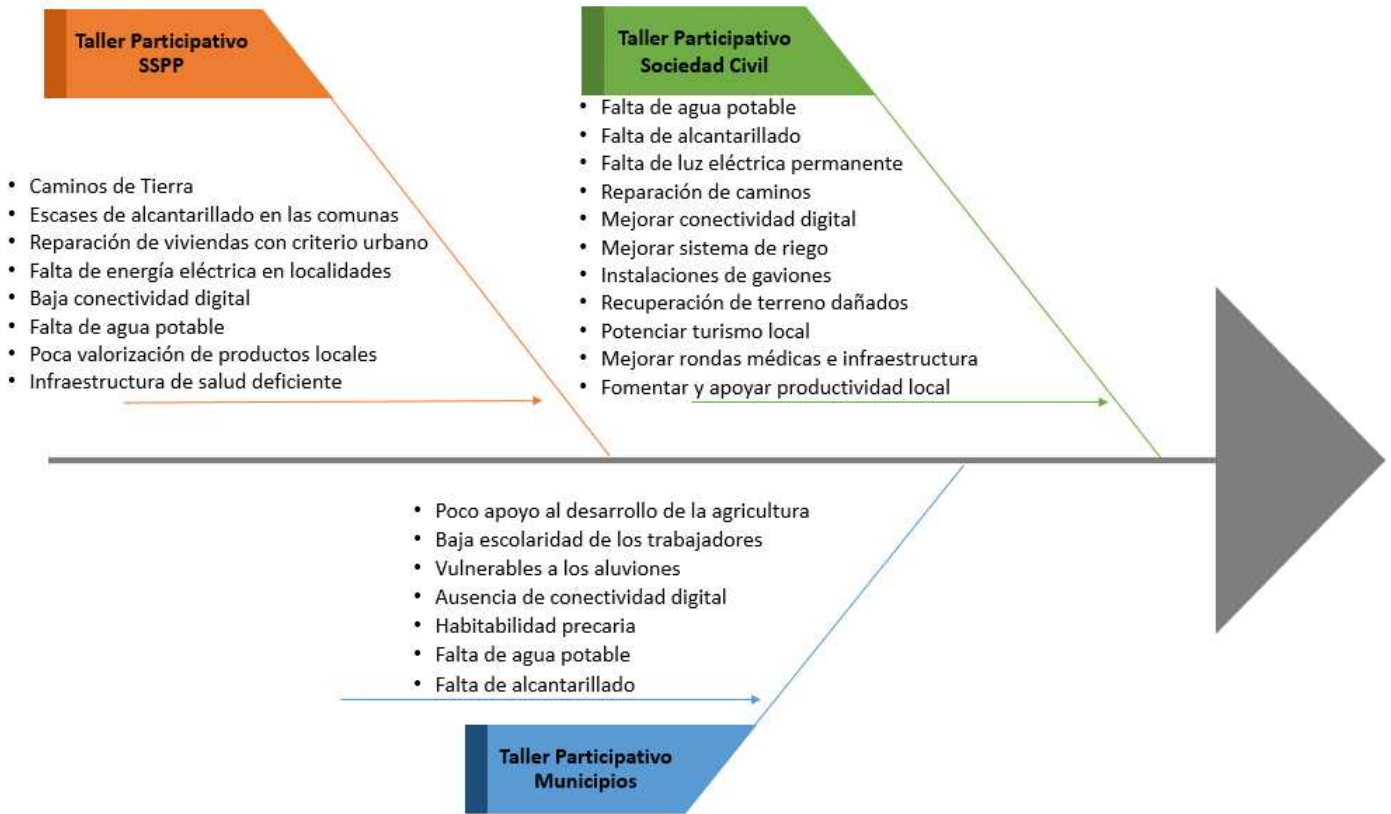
Taller Participativo SSPP

- Caminos de Tierra
- Escases de alcantarillado en las comunas
- Reparación de viviendas con criterio urbano
- Falta de energía eléctrica en localidades
- Baja conectividad digital
- Falta de agua potable
- Poca valorización de productos locales
- Infraestructura de salud deficiente

Taller Participativo Sociedad Civil

- Falta de agua potable
- Falta de alcantarillado
- Falta de luz eléctrica permanente
- Reparación de caminos
- Mejorar conectividad digital
- Mejorar sistema de riego
- Instalaciones de gaviones
- Recuperación de terreno dañados
- Potenciar turismo local
- Mejorar rondas médicas e infraestructura
- Fomentar y apoyar productividad local

- Poco apoyo al desarrollo de la agricultura
- Baja escolaridad de los trabajadores
- Vulnerables a los aluviones
- Ausencia de conectividad digital
- Habitabilidad precaria
- Falta de agua potable
- Falta de alcantarillado

Taller Participativo Municipios